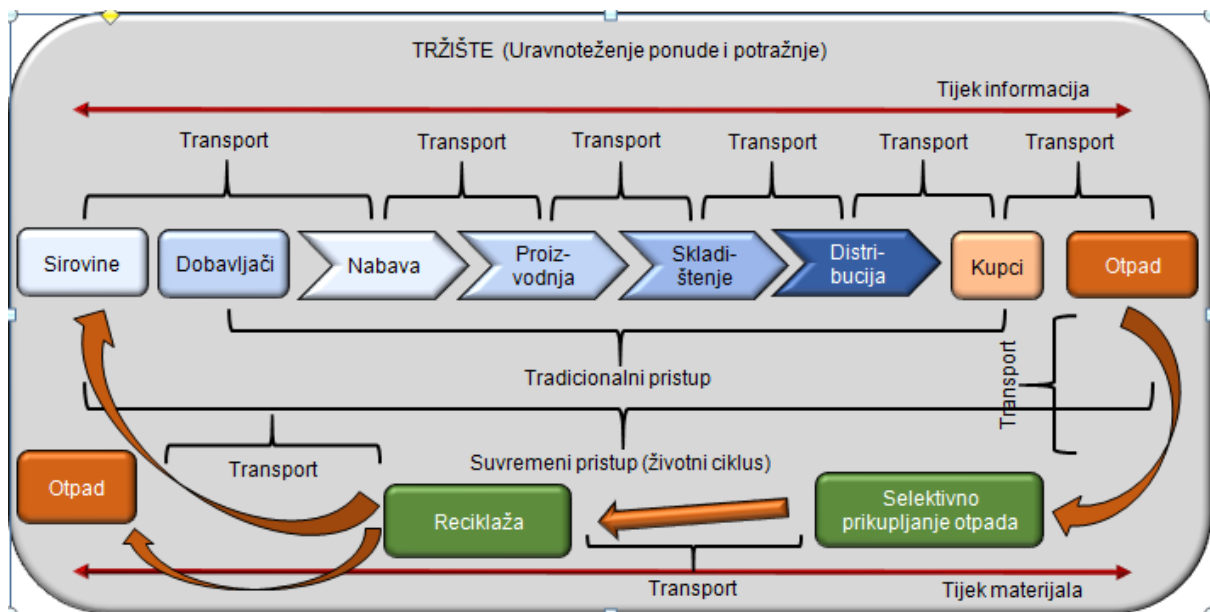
TRŽIŠTE (Uravnoteženje ponude i potražnje)

Tijek informacija

Transport

Transport

Transport

Transport

Transport

Transport

Sirovine

Dobavljači

Nabava

Proizvodnja

Skladištenje

Distribucija

Kupci

Otpad

Tradicionalni pristup

Transport

Transport

Suvremeni pristup (životni ciklus)

Otpad

Reciklaža

Selektivno prikupljanje otpada

Transport

Tijek materijala